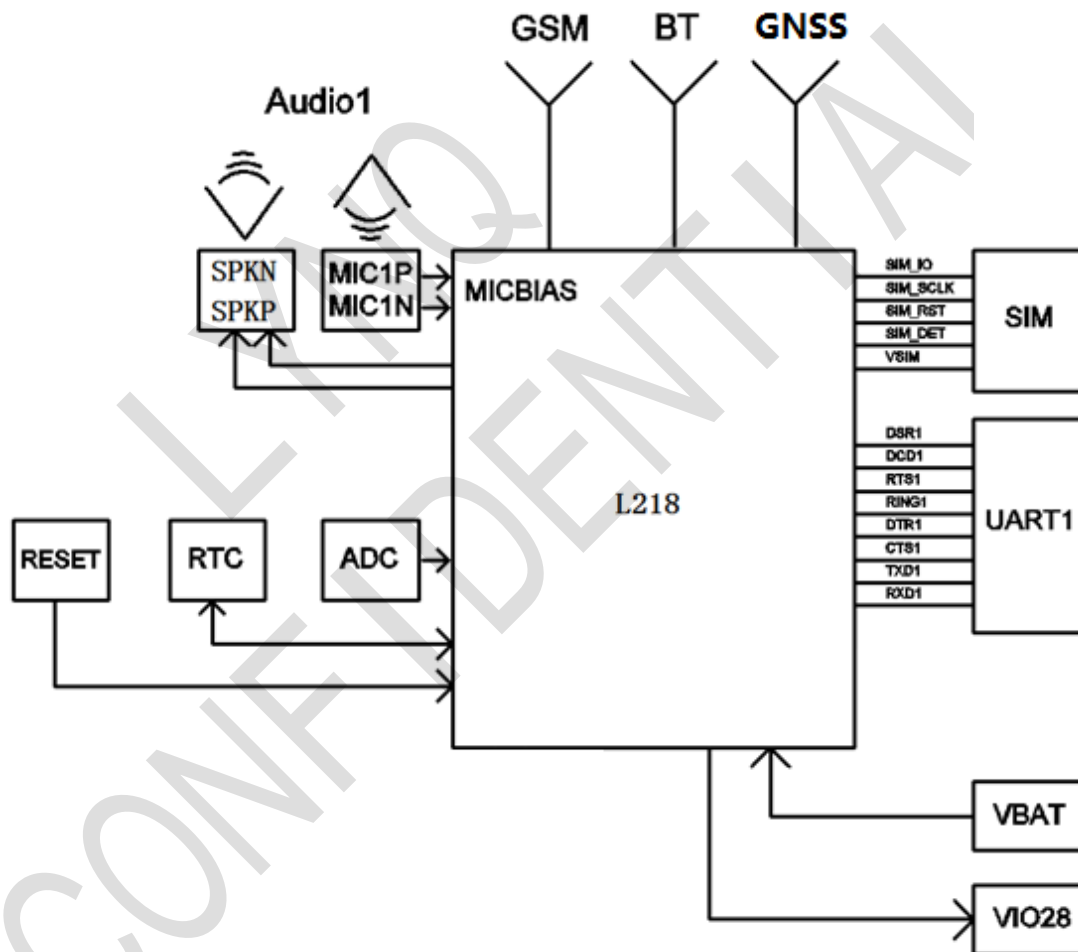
GSM BT GNSS

Audio1

SPKN
SPKP

MIC1P
MIC1N

MICBIAS

SIM_IO
SIM_SCLK
SIM_RST
SIM_DET
VSIM

SIM

DSR1
DCD1
RTS1
RING1
DTR1
CTS1
TXD1
RXD1

UART1

L218

RESET

RTC

ADC

VBAT

VIO28

L INQ CONFIDENTIAL